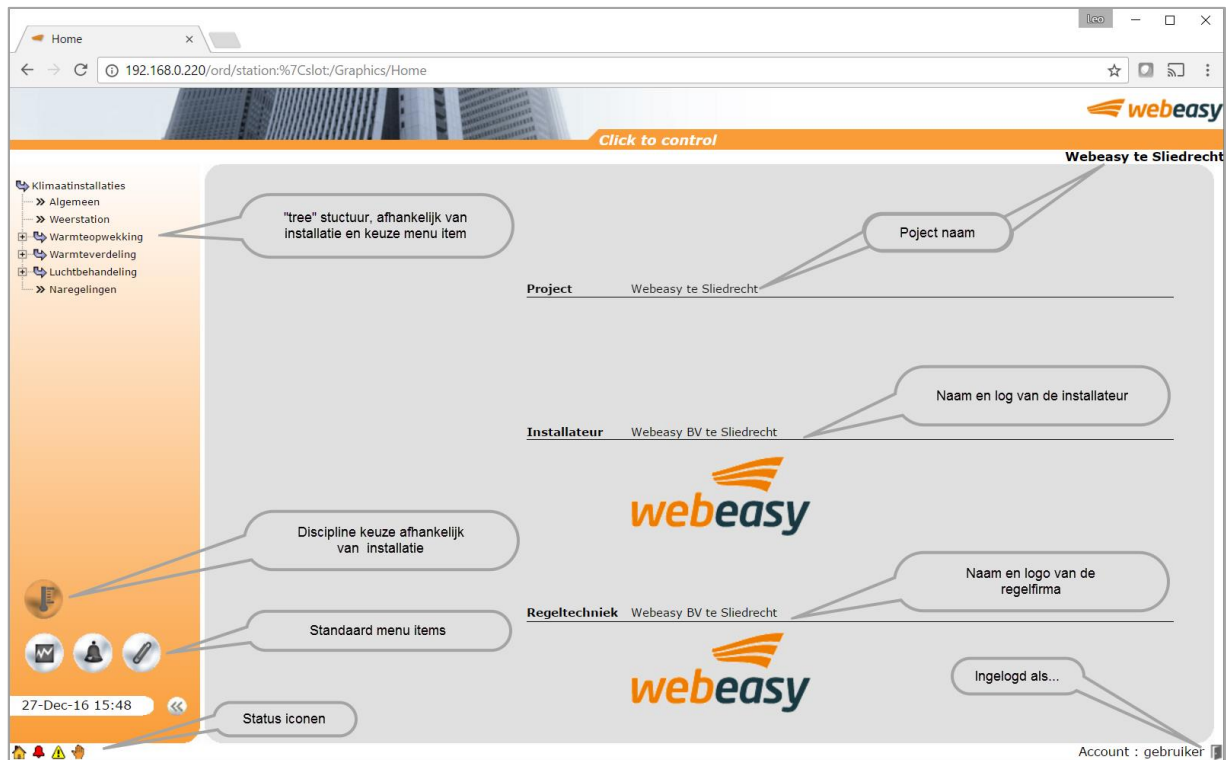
Home ×

Leo

192.168.0.220/ord/station:%7Cslot:/Graphics/Home

webeasy

Click to control

Webeasy te Sliedrecht

Klimaatinstallaties
» Algemeen
» Weerstation
Warmteopwekking
Warmteverdeling
Luchtbehandeling
» Naregelingen

"tree" stuctuur, afhankelijk van installatie en keuze menu item

Poject naam

Project Webeasy te Sliedrecht

Naam en log van de installateur

Installateur Webeasy BV te Sliedrecht

webeasy

Discipline keuze afhankelijk van installatie

Naam en logo van de regelfirma

Regeltechniek Webeasy BV te Sliedrecht

Standaard menu items

webeasy

Ingelogd als...

27-Dec-16 15:48

Status iconen

Account : gebruiker